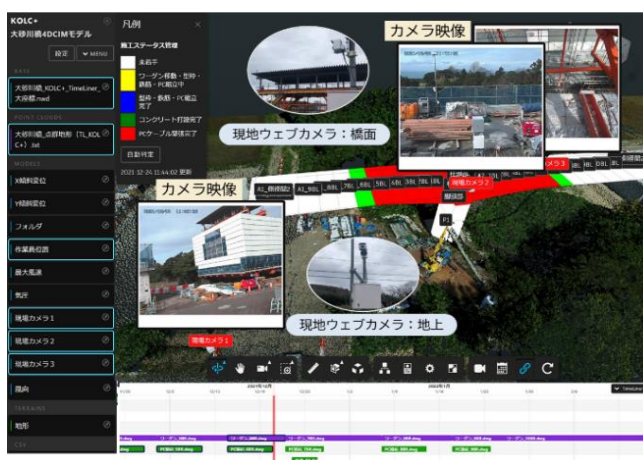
KOLC+
大砂川橋4DCIMモデル

設定 MENU

大砂川橋_KOLC+_TimeLiner_大砂橋.nwd

大砂川橋_点群地形（TL_KOLC+）.txt

MODELS

X軸方向変位

Y軸方向変位

フォルダ

作業員位置

最大風速

気圧

現場カメラ1

現場カメラ2

現場カメラ3

風向

TERRAINS

地形

凡例

施工ステータス管理

未着手

ワーゲン移動・型枠・鉄筋・PC組立中

型枠・鉄筋・PC組立完了

コンクリート打設完了

PCケーブル緊張完了

自動判定

2021-12-24 11:44:02 更新

カメラ映像

現地ウェブカメラ：橋面

カメラ映像

現地ウェブカメラ：地上

現場カメラ1

現場カメラ2

現場カメラ3

2021年12月

2022年1月

TimeLine

ワーゲン移動

ワーゲン移動

ワーゲン移動

ワーゲン移動

ワーゲン移動

ワーゲン移動

PC組立

PC組立

PC組立

PC組立

PC組立